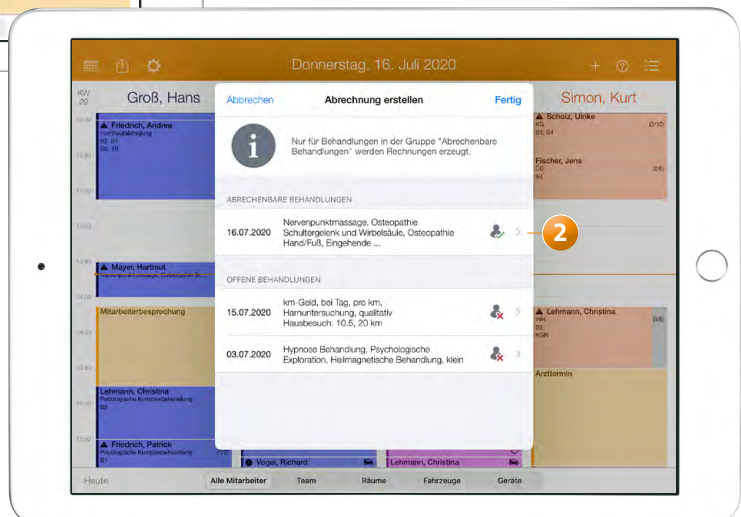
Donnerstag, 16. Juli 2020

KW 29

Groß, Hans

Simon, Kurt

Friedrich, Andrea

Mayer, Hartmut

Mitarbeiterbesprechung

Lehmann, Christina

Friedrich, Patrick

Scholz, Ulrike
KG

Fischer, Jens

Lehmann, Christina

Arzttermin

Vogel, Richard

Lehmann, Christina

Abbrechen

Abrechnung erstellen

Fertig

Nur für Behandlungen in der Gruppe "Abrechenbare Behandlungen" werden Rechnungen erzeugt.

ABRECHENBARE BEHANDLUNGEN

16.07.2020 Nervenpunktmassage, Osteopathie Schultergelenk und Wirbelsäule, Osteopathie Hand/Fuß, Eingehende ...

2

OFFENE BEHANDLUNGEN

15.07.2020 km-Geld, bei Tag, pro km, Harnuntersuchung, qualitativ Hausbesuch: 10.5, 20 km

03.07.2020 Hypnose Behandlung, Psychologische Exploration, Heilmagnetische Behandlung, klein

Heute

Alle Mitarbeiter

Team

Räume

Fahrzeuge

Geräte